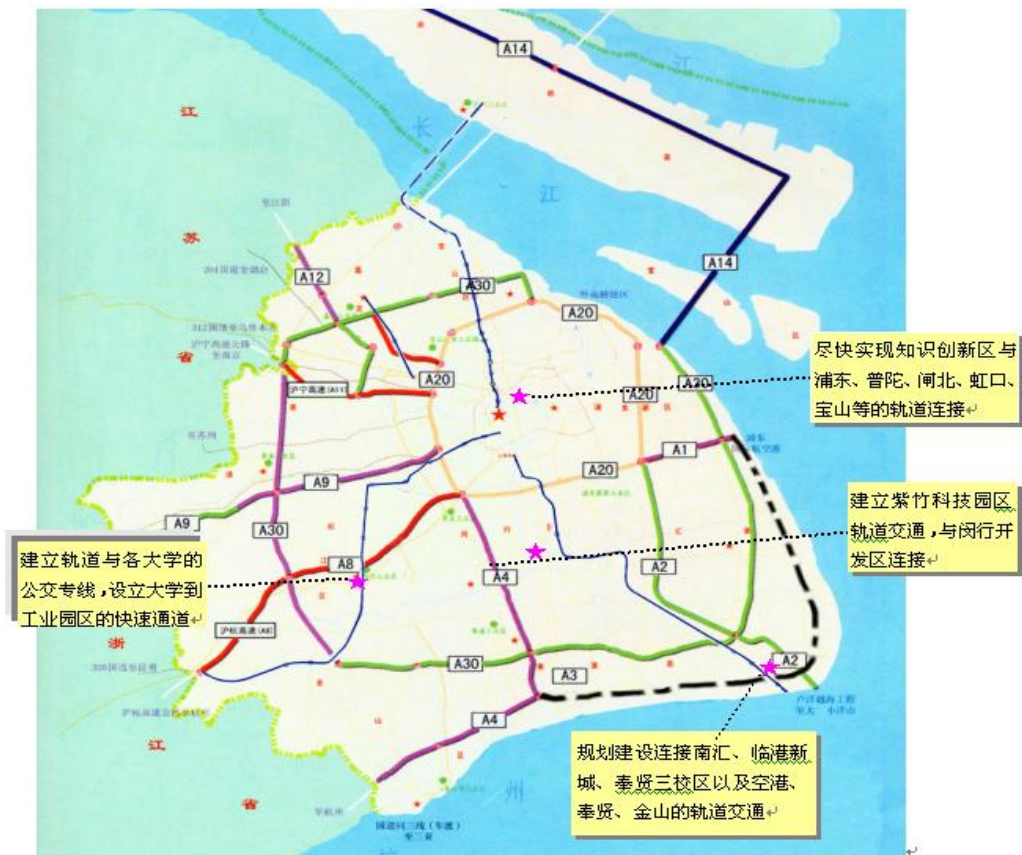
A14

长

江

江

苏

省

浙

江

省

A14

A12

A30

A20

A20

A20

A20

A1

A20

A9

A9

A30

A8

A4

A2

A2

A30

A3

A4

沪宁高速(A11)

沪杭高速(A8)

尽快实现知识创新区与浦东、普陀、闸北、虹口、宝山等的轨道连接

建立紫竹科技园区轨道交通，与闵行开发区连接

建立轨道与各大学的公交专线，设立大学到工业园区的快速通道

规划建设连接南汇、临港新城、奉贤三校区以及空港、奉贤、金山的轨道交通

州